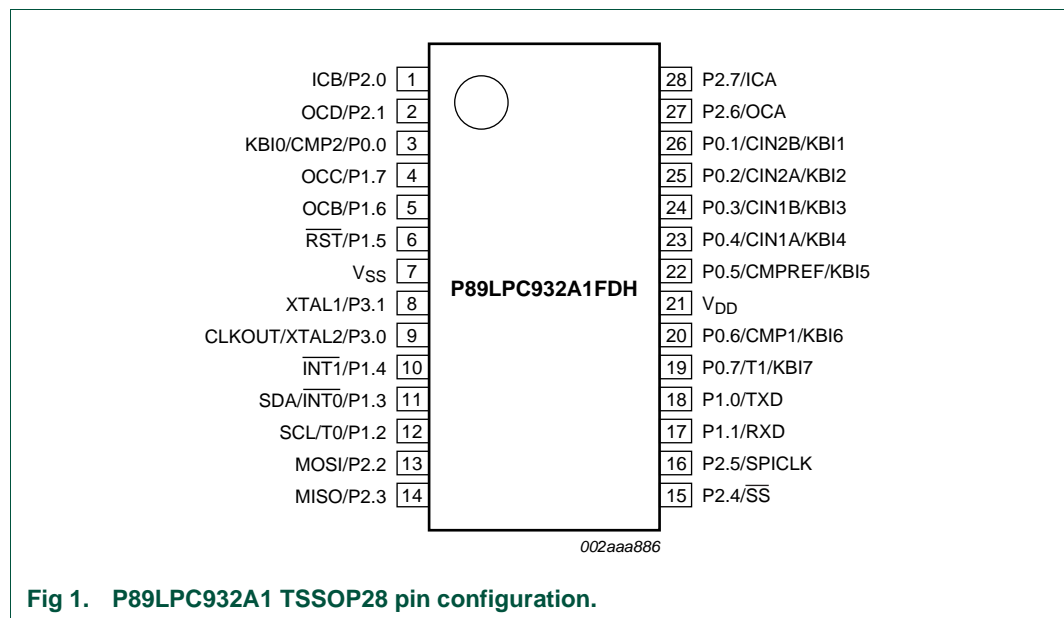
ICB/P2.0 1
OCD/P2.1 2
KBI0/CMP2/P0.0 3
OCC/P1.7 4
OCB/P1.6 5
$\overline{RST}$/P1.5 6
$V_{SS}$ 7
XTAL1/P3.1 8
CLKOUT/XTAL2/P3.0 9
$\overline{INT1}$/P1.4 10
SDA/$\overline{INT0}$/P1.3 11
SCL/T0/P1.2 12
MOSI/P2.2 13
MISO/P2.3 14

28 P2.7/ICA
27 P2.6/OCA
26 P0.1/CIN2B/KBI1
25 P0.2/CIN2A/KBI2
24 P0.3/CIN1B/KBI3
23 P0.4/CIN1A/KBI4
22 P0.5/CMPREF/KBI5
21 $V_{DD}$
20 P0.6/CMP1/KBI6
19 P0.7/T1/KBI7
18 P1.0/TXD
17 P1.1/RXD
16 P2.5/SPICLK
15 P2.4/$\overline{SS}$

P89LPC932A1FDH

002aaa886

Fig 1. P89LPC932A1 TSSOP28 pin configuration.